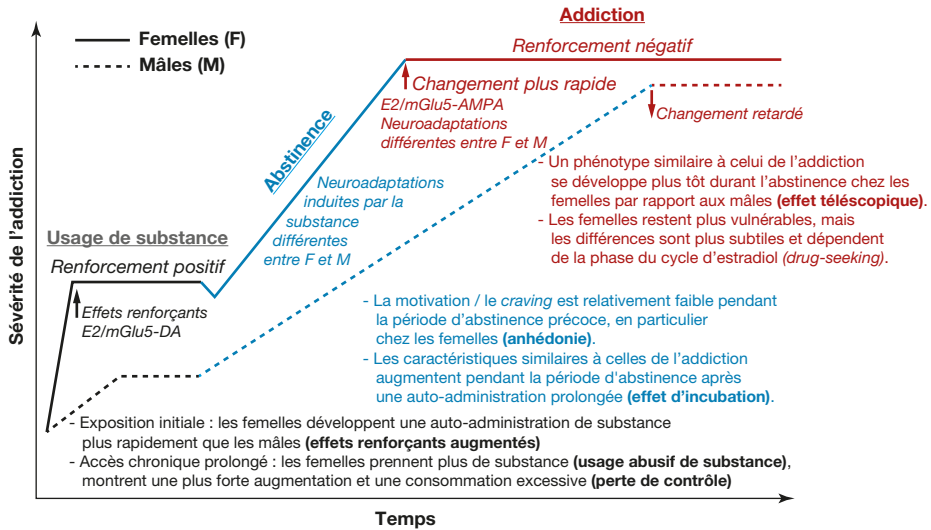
Femelles (F)
Mâles (M)

Addiction
Renforcement négatif
Changement plus rapide
E2/mGlu5-AMPA
Neuroadaptations différentes entre F et M
Changement retardé

- Un phénotype similaire à celui de l'addiction se développe plus tôt durant l'abstinence chez les femelles par rapport aux mâles (effet téléscopique).
- Les femelles restent plus vulnérables, mais les différences sont plus subtiles et dépendent de la phase du cycle d'estradiol (drug-seeking).

Abstinence
Neuroadaptations induites par la substance différentes entre F et M

Usage de substance
Renforcement positif
Effets renforçants E2/mGlu5-DA

- La motivation / le craving est relativement faible pendant la période d'abstinence précoce, en particulier chez les femelles (anhédonie).
- Les caractéristiques similaires à celles de l'addiction augmentent pendant la période d'abstinence après une auto-administration prolongée (effet d'incubation).

- Exposition initiale : les femelles développent une auto-administration de substance plus rapidement que les mâles (effets renforçants augmentés)
- Accès chronique prolongé : les femelles prennent plus de substance (usage abusif de substance), montrent une plus forte augmentation et une consommation excessive (perte de contrôle)

Sévérité de l'addiction
Temps